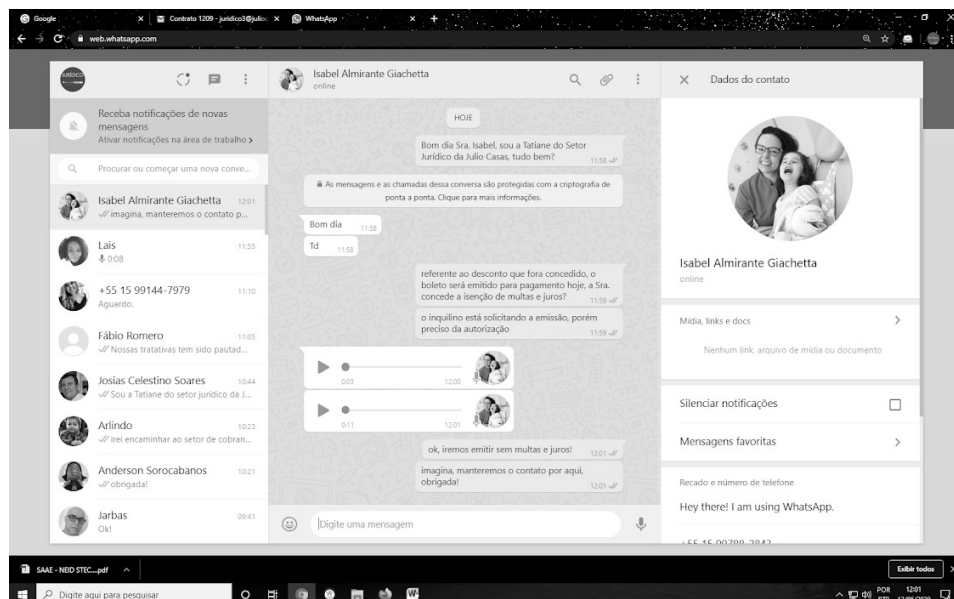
Google | Contrato 1209 - juridico3@julio | WhatsApp

web.whatsapp.com

JURÍDICO

Receba notificações de novas mensagens
Ativar notificações na área de trabalho >

Procurar ou começar uma nova conve...

Isabel Almirante Giachetta 12:01
imagina, manteremos o contato p...

Lais 11:55
0:08

+55 15 99144-7979 11:10
Aguardo.

Fábio Romero 11:05
Nossas tratativas tem sido pautad...

Josias Celestino Soares 10:44
Sou a Tatiane do setor jurídico da J...

Arlindo 10:23
irei encaminhar ao setor de cobran...

Anderson Sorocabanos 10:21
obrigada!

Jarbas 09:41
Ok!

Isabel Almirante Giachetta
online

HOJE

Bom dia Sra. Isabel, sou a Tatiane do Setor Jurídico da Julio Casas, tudo bem? 11:58

As mensagens e as chamadas dessa conversa são protegidas com a criptografia de ponta a ponta. Clique para mais informações.

Bom dia 11:58

Td 11:58

referente ao desconto que fora concedido, o boleto será emitido para pagamento hoje, a Sra. concede a isenção de multas e juros? 11:59

o inquilino está solicitando a emissão, porém preciso da autorização 11:59

0:03 12:00

0:11 12:01

ok, iremos emitir sem multas e juros! 12:01

imagina, manteremos o contato por aqui, obrigada! 12:01

Digite uma mensagem

Dados do contato

Isabel Almirante Giachetta
online

Mídia, links e docs

Nenhum link, arquivo de mídia ou documento

Silenciar notificações

Mensagens favoritas

Recado e número de telefone

Hey there! I am using WhatsApp.

+55 15 99788-2842

SAAE - NEID STEC....pdf

Exibir todos

Digite aqui para pesquisar

POR 12:01